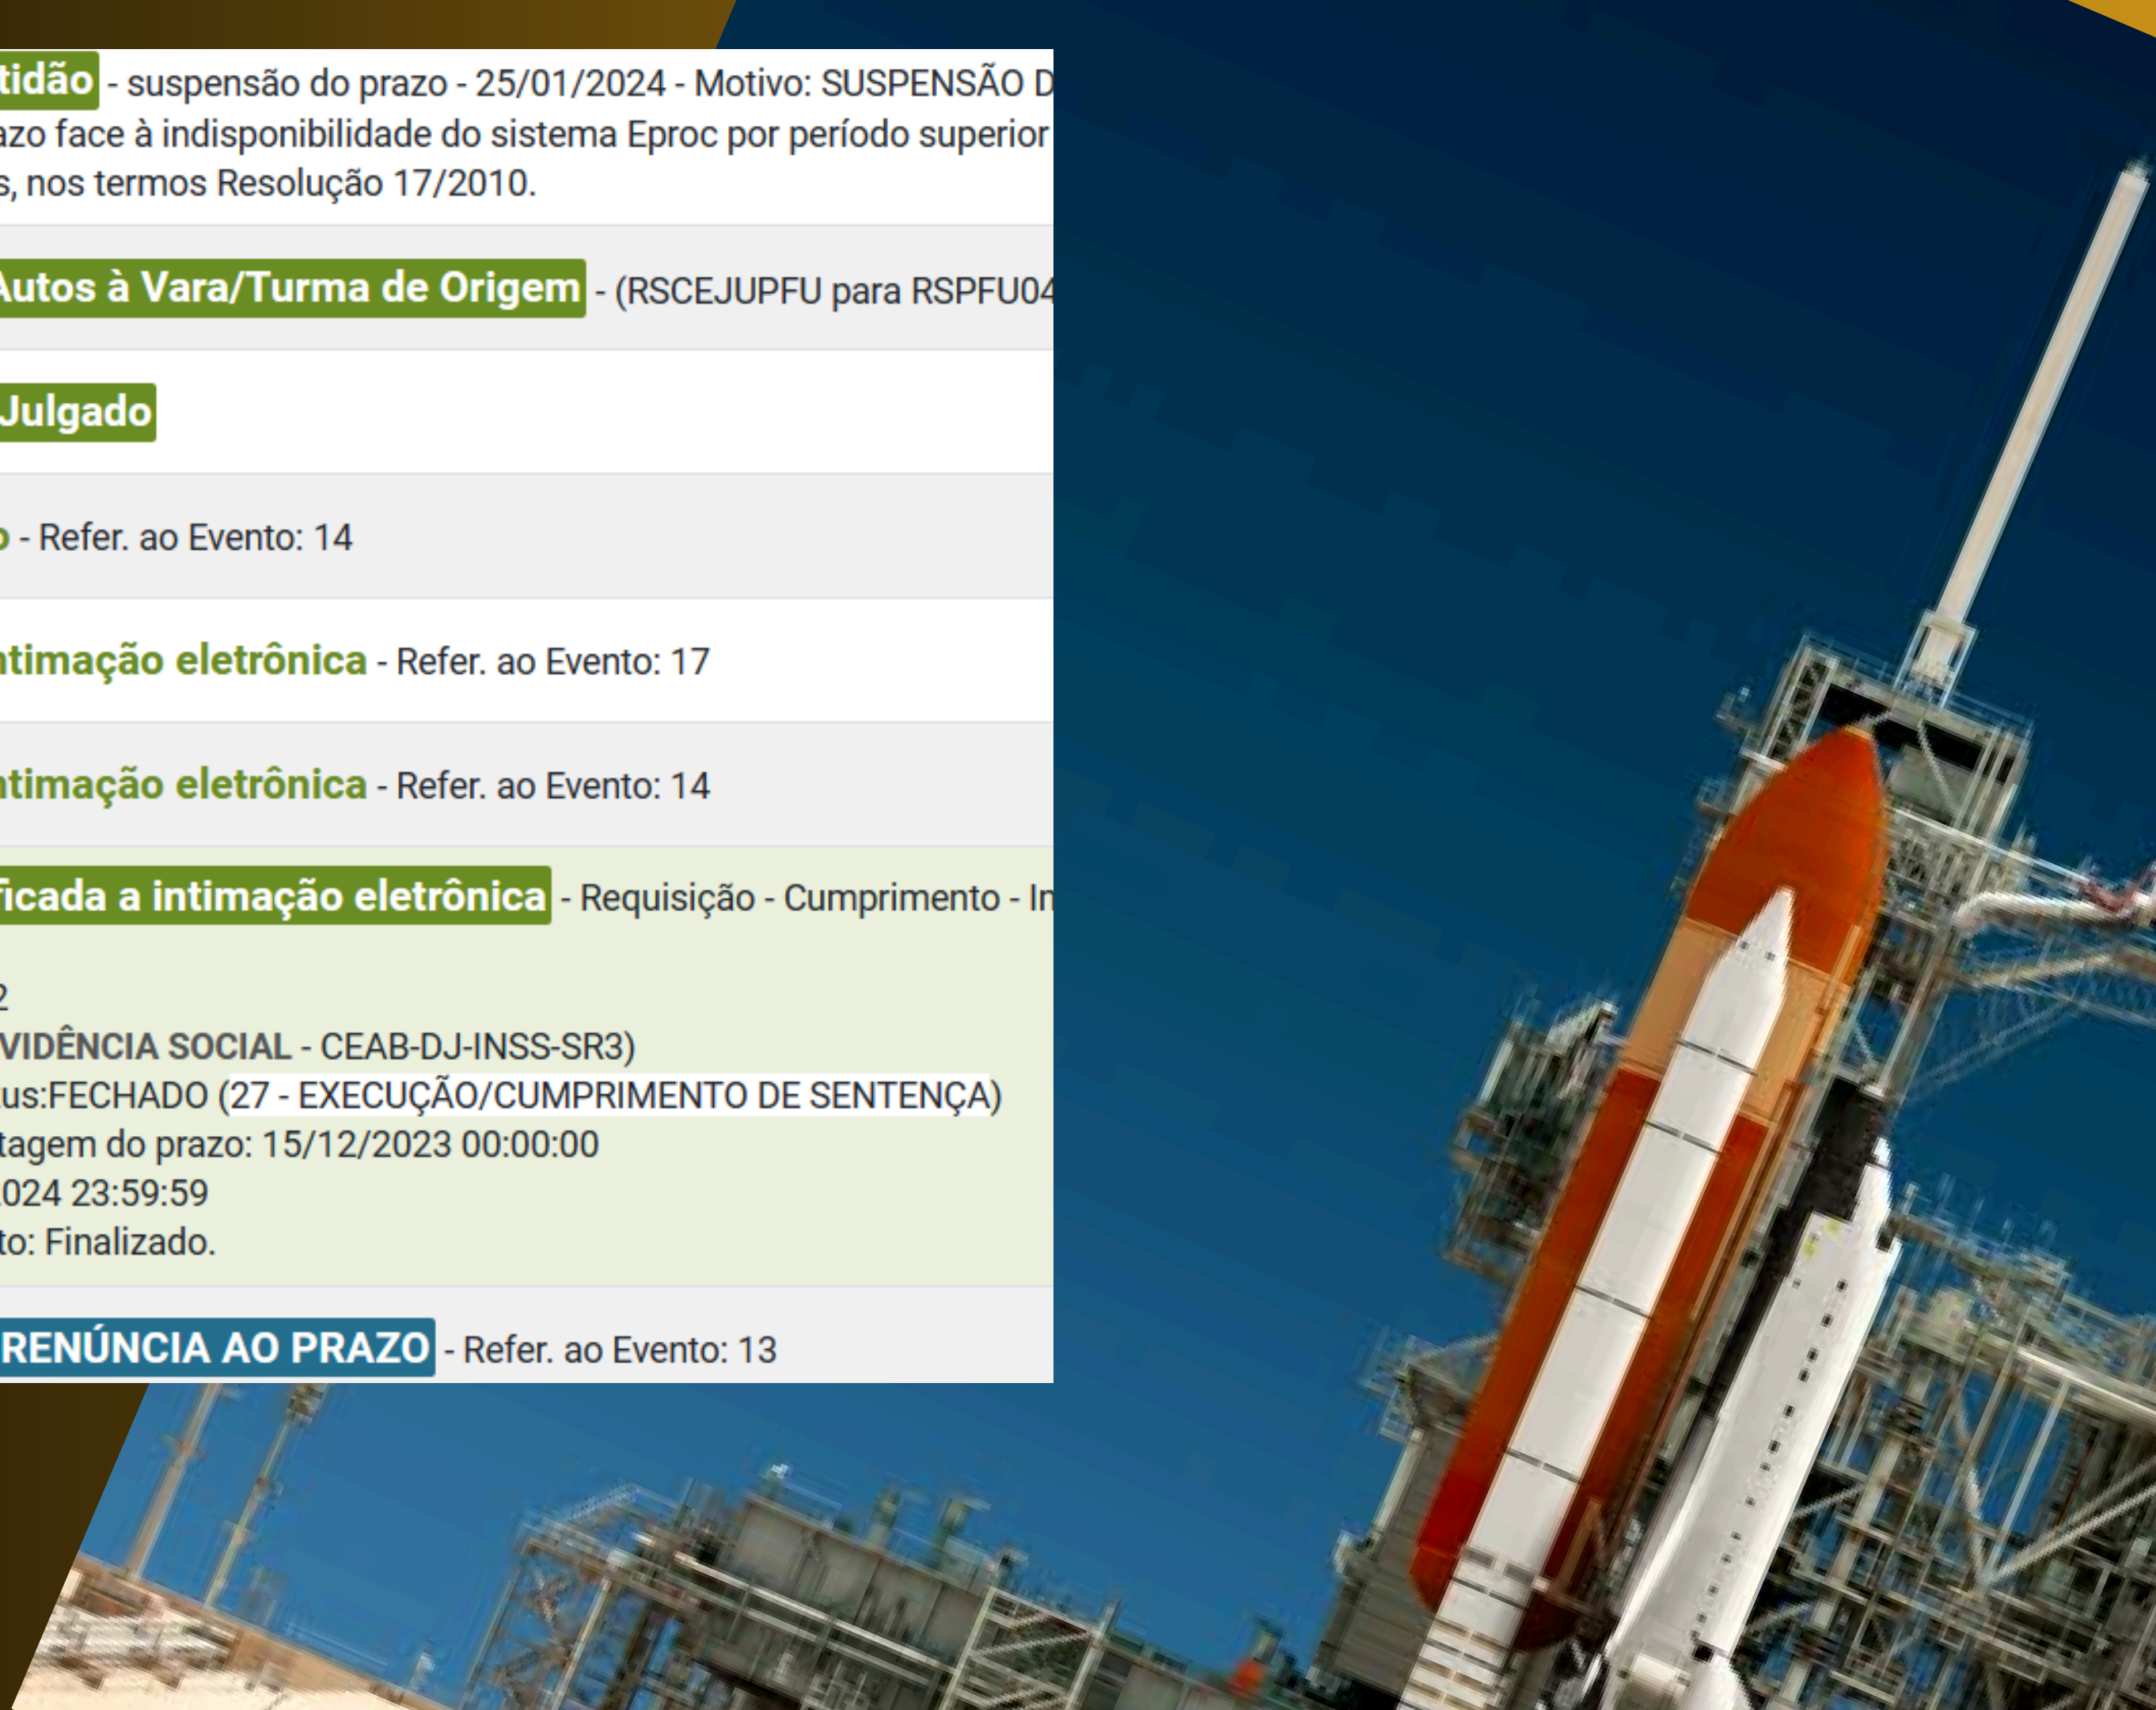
tidão - suspensão do prazo - 25/01/2024 - Motivo: SUSPENSÃO D
azo face à indisponibilidade do sistema Eproc por período superior
s, nos termos Resolução 17/2010.

Autos à Vara/Turma de Origem - (RSCEJUPFU para RSPFU04

Julgado

o - Refer. ao Evento: 14

ntimação eletrônica - Refer. ao Evento: 17

ntimação eletrônica - Refer. ao Evento: 14

ficada a intimação eletrônica - Requisição - Cumprimento - In

2
VIDÊNCIA SOCIAL - CEAB-DJ-INSS-SR3)
us:FECHADO (27 - EXECUÇÃO/CUMPRIMENTO DE SENTENÇA)
tagem do prazo: 15/12/2023 00:00:00
024 23:59:59
to: Finalizado.

RENÚNCIA AO PRAZO - Refer. ao Evento: 13